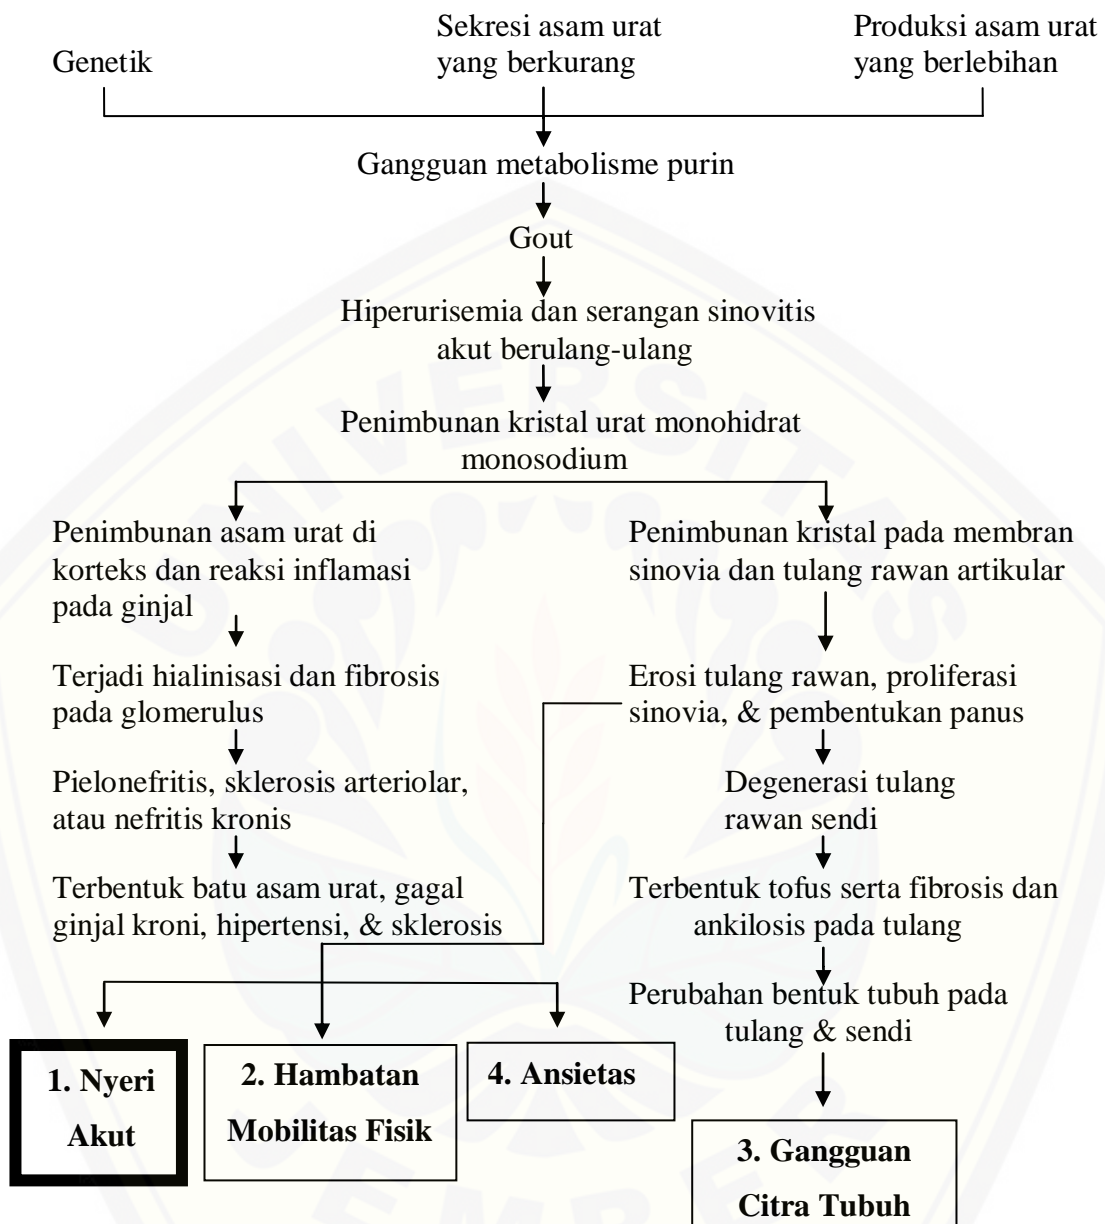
Genetik

Sekresi asam urat yang berkurang

Produksi asam urat yang berlebihan

Gangguan metabolisme purin

Gout

Hiperurisemia dan serangan sinovitis akut berulang-ulang

Penimbunan kristal urat monohidrat monosodium

Penimbunan asam urat di korteks dan reaksi inflamasi pada ginjal

Terjadi hialinisasi dan fibrosis pada glomerulus

Pielonefritis, sklerosis arteriolar, atau nefritis kronis

Terbentuk batu asam urat, gagal ginjal kroni, hipertensi, & sklerosis

Penimbunan kristal pada membran sinovia dan tulang rawan artikular

Erosi tulang rawan, proliferasi sinovia, & pembentukan panus

Degenerasi tulang rawan sendi

Terbentuk tofus serta fibrosis dan ankilosis pada tulang

Perubahan bentuk tubuh pada tulang & sendi

1. Nyeri Akut

2. Hambatan Mobilitas Fisik

4. Ansietas

3. Gangguan Citra Tubuh